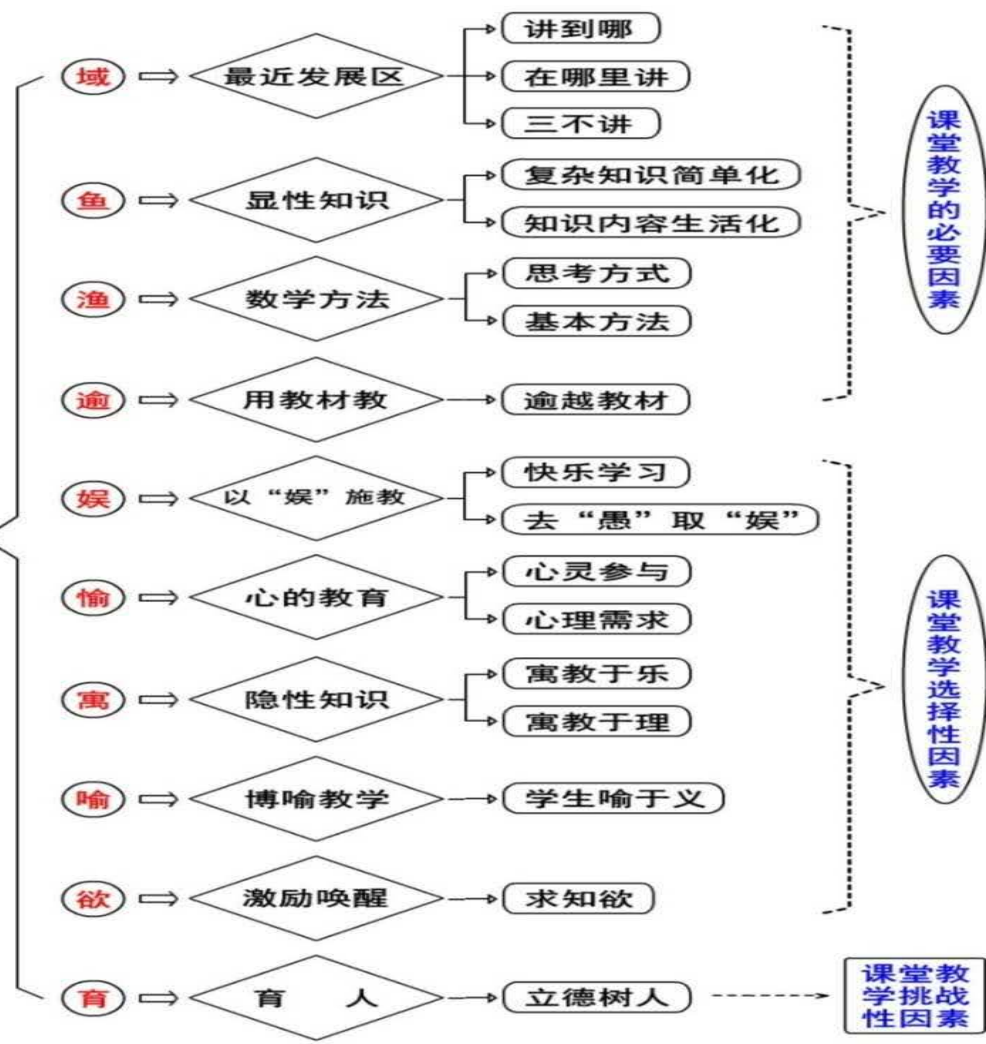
域 ⇨ 最近发展区
讲到哪
在哪里讲
三不讲

鱼 ⇨ 显性知识
复杂知识简单化
知识内容生活化

渔 ⇨ 数学方法
思考方式
基本方法

逾 ⇨ 用教材教
逾越教材

课堂教学的必要因素

娱 ⇨ 以“娱”施教
快乐学习
去“愚”取“娱”

愉 ⇨ 心的教育
心灵参与
心理需求

寓 ⇨ 隐性知识
寓教于乐
寓教于理

喻 ⇨ 博喻教学
学生喻于义

欲 ⇨ 激励唤醒
求知欲

课堂教学选择性因素

育 ⇨ 育 人
立德树人

课堂教学挑战性因素